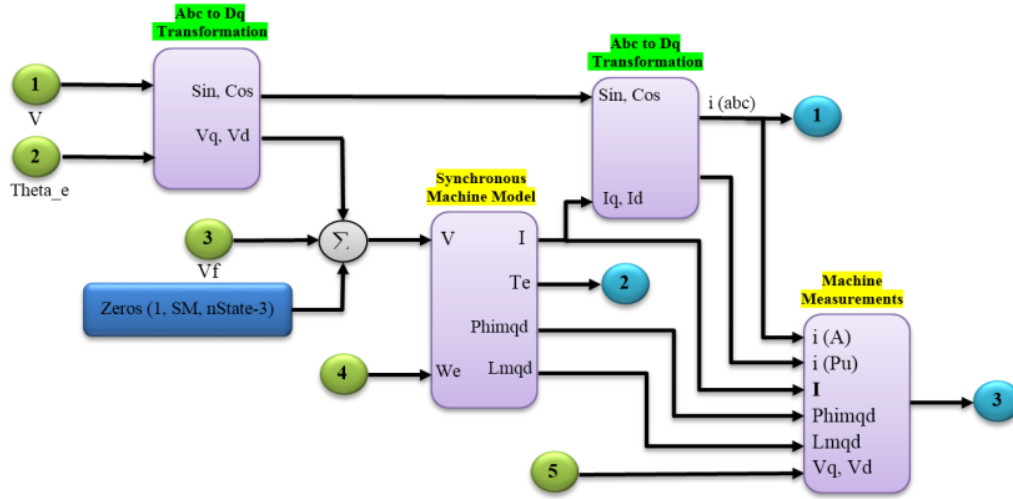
Abc to Dq Transformation

1
V

2
Theta_e

Sin, Cos
Vq, Vd

Abc to Dq Transformation

Sin, Cos
Iq, Id
i (abc)

1

3
Vf

$\Sigma$

Zeros (1, SM, nState-3)

Synchronous Machine Model

V
I
Te
Phimqd
We
Lmqd

2

4

Machine Measurements

i (A)
i (Pu)
I
Phimqd
Lmqd
Vq, Vd

3

5